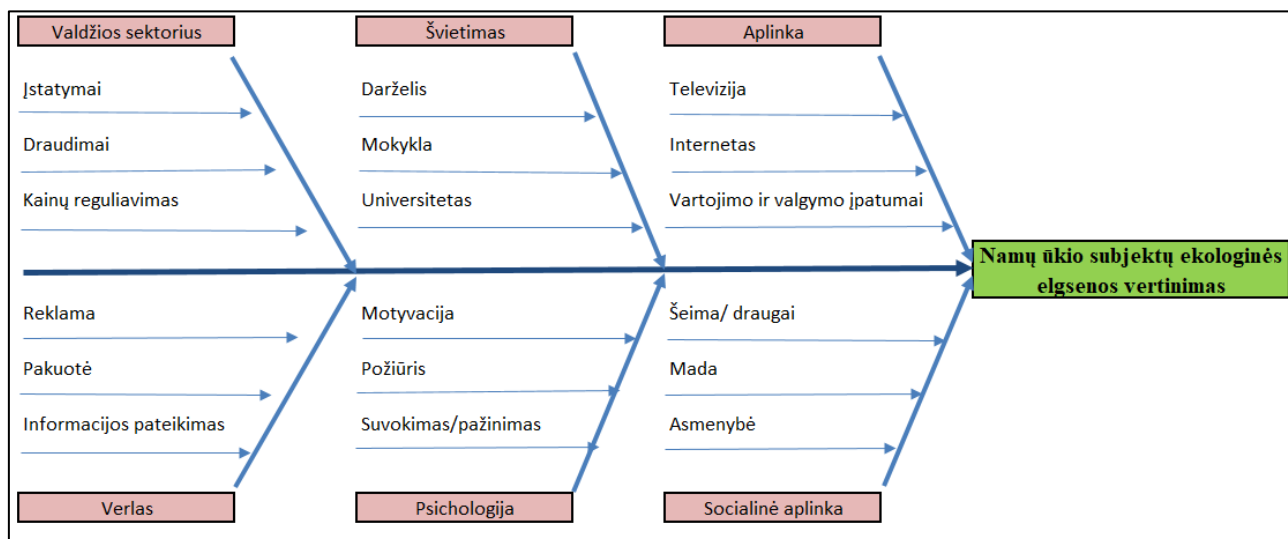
Valdžios sektorius

Įstatymai

Draudimai

Kainų reguliavimas

Švietimas

Darželis

Mokykla

Universitetas

Aplinka

Televizija

Internetas

Vartojimo ir valgymo įpatumai

Namų ūkio subjektų ekologinės elgsenos vertinimas

Reklama

Pakuotė

Informacijos pateikimas

Verlas

Motyvacija

Požiūris

Suvokimas/pažinimas

Psichologija

Šeima/ draugai

Mada

Asmenybė

Socialinė aplinka